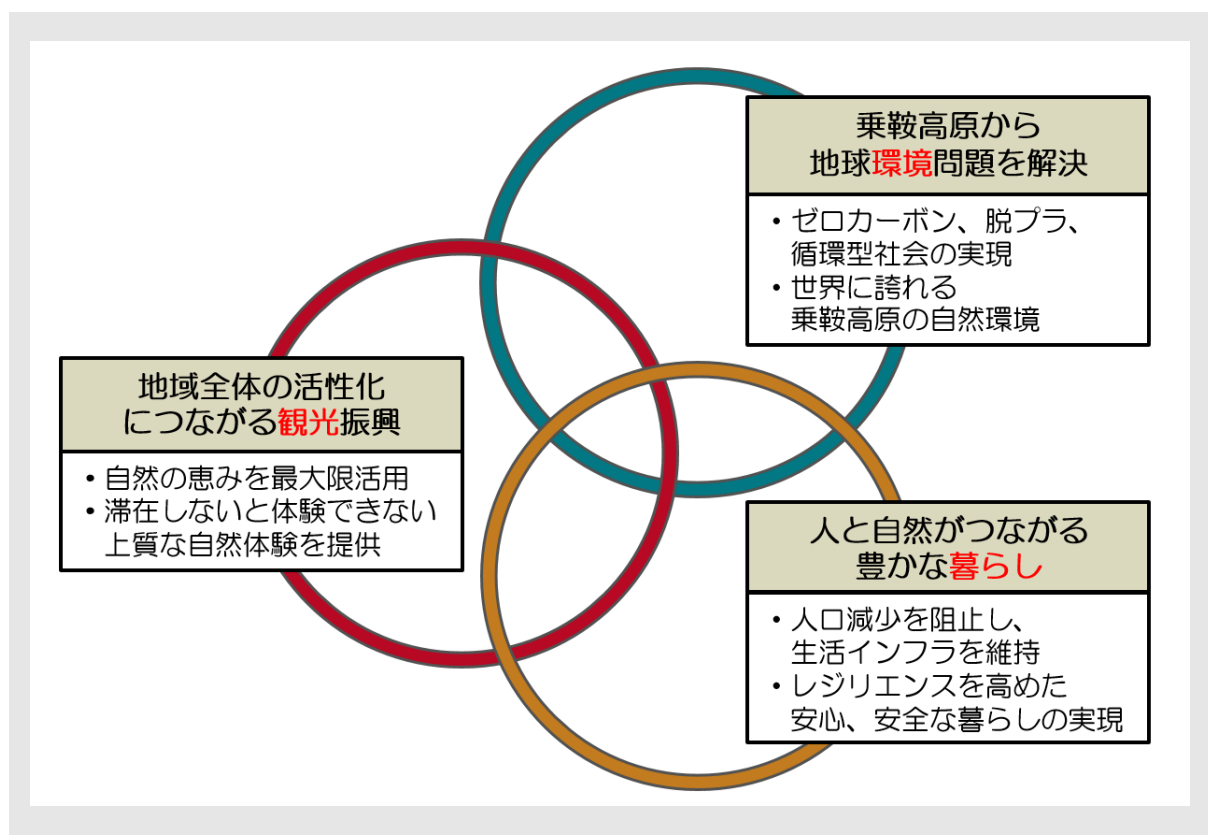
乗鞍高原から
地球環境問題を解決

・ゼロカーボン、脱プラ、
循環型社会の実現
・世界に誇れる
乗鞍高原の自然環境

地域全体の活性化
につながる観光振興

・自然の恵みを最大限活用
・滞在しないと体験できない
上質な自然体験を提供

人と自然がつながる
豊かな暮らし

・人口減少を阻止し、
生活インフラを維持
・レジリエンスを高めた
安心、安全な暮らしの実現